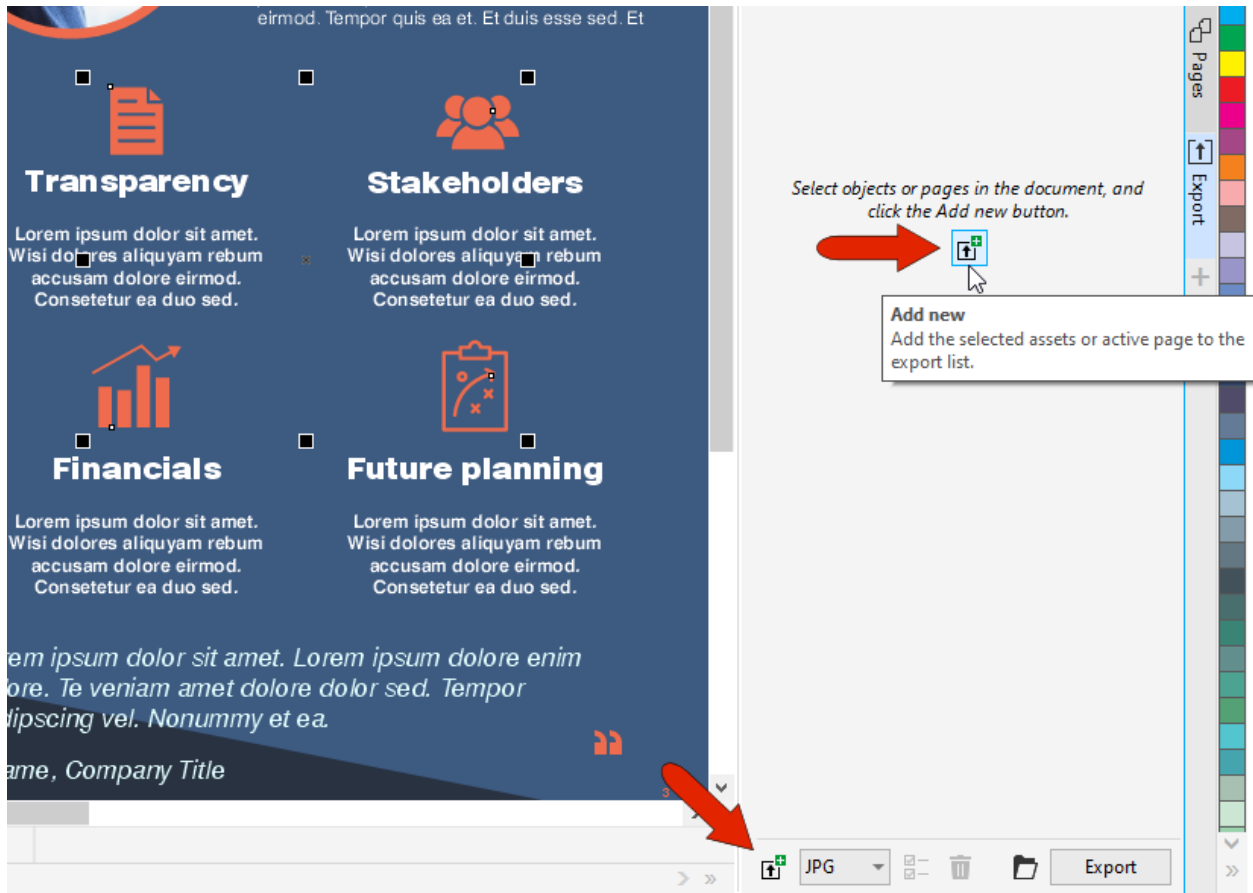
eirmod. Tempor quis ea et. Et duis esse sed. Et

Transparency

Lorem ipsum dolor sit amet. Wisi dolores aliquyam rebum accusam dolore eirmod. Consetetur ea duo sed.

Stakeholders

Lorem ipsum dolor sit amet. Wisi dolores aliquyam rebum accusam dolore eirmod. Consetetur ea duo sed.

Financials

Lorem ipsum dolor sit amet. Wisi dolores aliquyam rebum accusam dolore eirmod. Consetetur ea duo sed.

Future planning

Lorem ipsum dolor sit amet. Wisi dolores aliquyam rebum accusam dolore eirmod. Consetetur ea duo sed.

rem ipsum dolor sit amet. Lorem ipsum dolore enim lore. Te veniam amet dolore dolor sed. Tempor dipscing vel. Nonummy et ea.

ame, Company Title

Pages

Export

Select objects or pages in the document, and click the Add new button.

Add new
Add the selected assets or active page to the export list.

JPG

Export